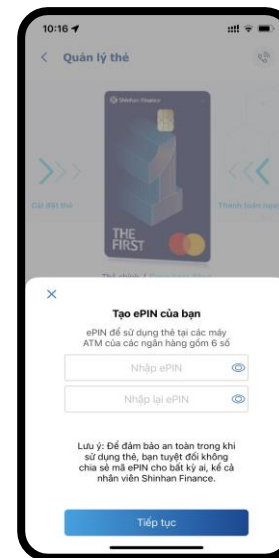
10:16

Quản lý thẻ

Shinhan Finance

Cài đặt thẻ

Thanh toán ngay

THE FIRST

Thẻ chính | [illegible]

×

Tạo ePIN của bạn

ePIN để sử dụng thẻ tại các máy ATM của các ngân hàng gồm 6 số

Nhập ePIN

Nhập lại ePIN

Lưu ý: Để đảm bảo an toàn trong khi sử dụng thẻ, bạn tuyệt đối không chia sẻ mã ePIN cho bất kỳ ai, kể cả nhân viên Shinhan Finance.

Tiếp tục